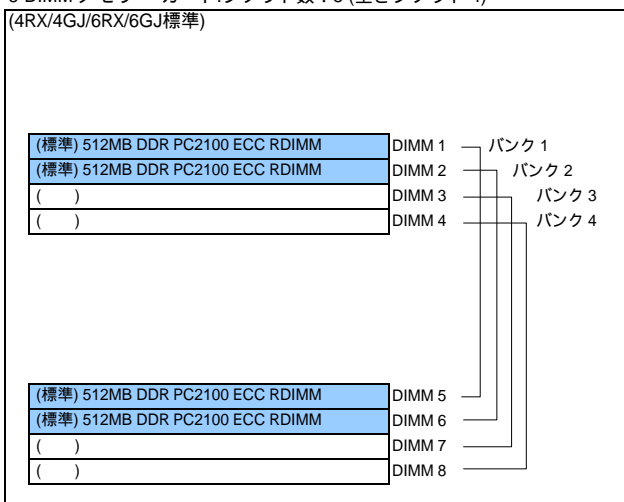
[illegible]
(4RX/4GJ/6RX/6GJ標準)

(標準) 512MB DDR PC2100 ECC RDIMM DIMM 1 バンク 1
(標準) 512MB DDR PC2100 ECC RDIMM DIMM 2 バンク 2
( ) DIMM 3 バンク 3
( ) DIMM 4 バンク 4

(標準) 512MB DDR PC2100 ECC RDIMM DIMM 5
(標準) 512MB DDR PC2100 ECC RDIMM DIMM 6
( ) DIMM 7
( ) DIMM 8